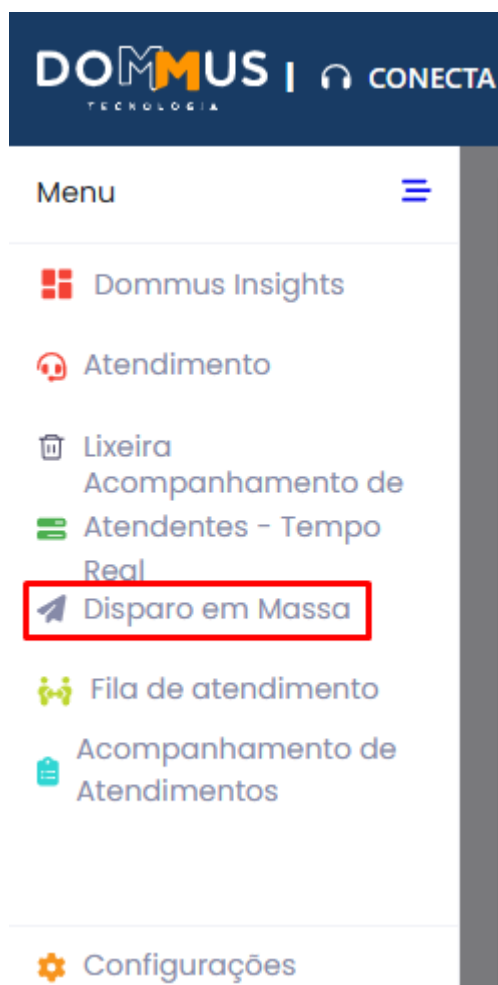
DOMMUS TECNOLOGIA | CONECTA

Menu

Dommus Insights

Atendimento

Lixeira

Acompanhamento de Atendentes - Tempo Real

Disparo em Massa

Fila de atendimento

Acompanhamento de Atendimentos

Configurações